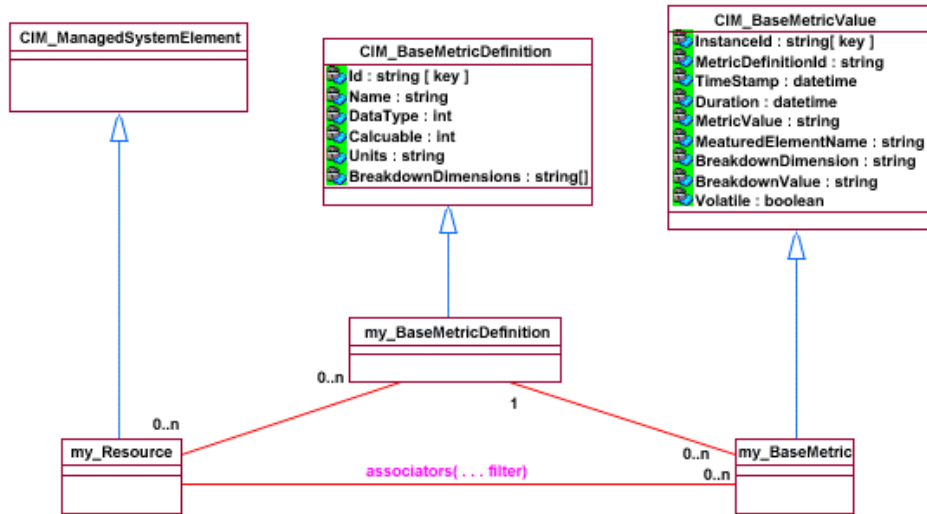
CIM_ManagedSystemElement

CIM_BaseMetricDefinition
Id : string [ key ]
Name : string
DataType : int
Calcuable : int
Units : string
BreakdownDimensions : string[]

CIM_BaseMetricValue
InstanceId : string[ key ]
MetricDefinitionId : string
TimeStamp : datetime
Duration : datetime
MetricValue : string
MeaturedElementName : string
BreakdownDimension : string
BreakdownValue : string
Volatile : boolean

my_BaseMetricDefinition

0..n

1

0..n

my_Resource

associators( . . . filter)

0..n

my_BaseMetric

0..n